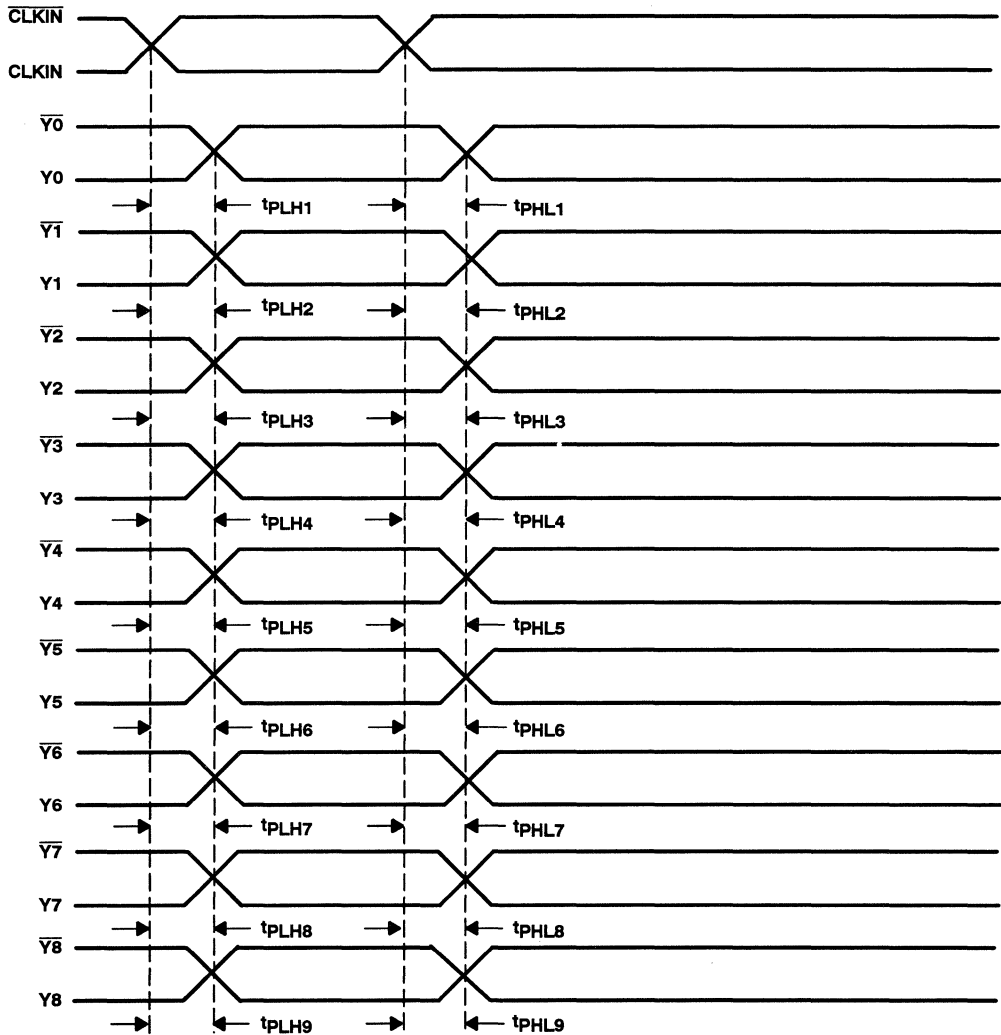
$\overline{CLKIN}$
CLKIN
$\overline{Y0}$
Y0
$t_{PLH1}$ $t_{PHL1}$
$\overline{Y1}$
Y1
$t_{PLH2}$ $t_{PHL2}$
$\overline{Y2}$
Y2
$t_{PLH3}$ $t_{PHL3}$
$\overline{Y3}$
Y3
$t_{PLH4}$ $t_{PHL4}$
$\overline{Y4}$
Y4
$t_{PLH5}$ $t_{PHL5}$
$\overline{Y5}$
Y5
$t_{PLH6}$ $t_{PHL6}$
$\overline{Y6}$
Y6
$t_{PLH7}$ $t_{PHL7}$
$\overline{Y7}$
Y7
$t_{PLH8}$ $t_{PHL8}$
$\overline{Y8}$
Y8
$t_{PLH9}$ $t_{PHL9}$